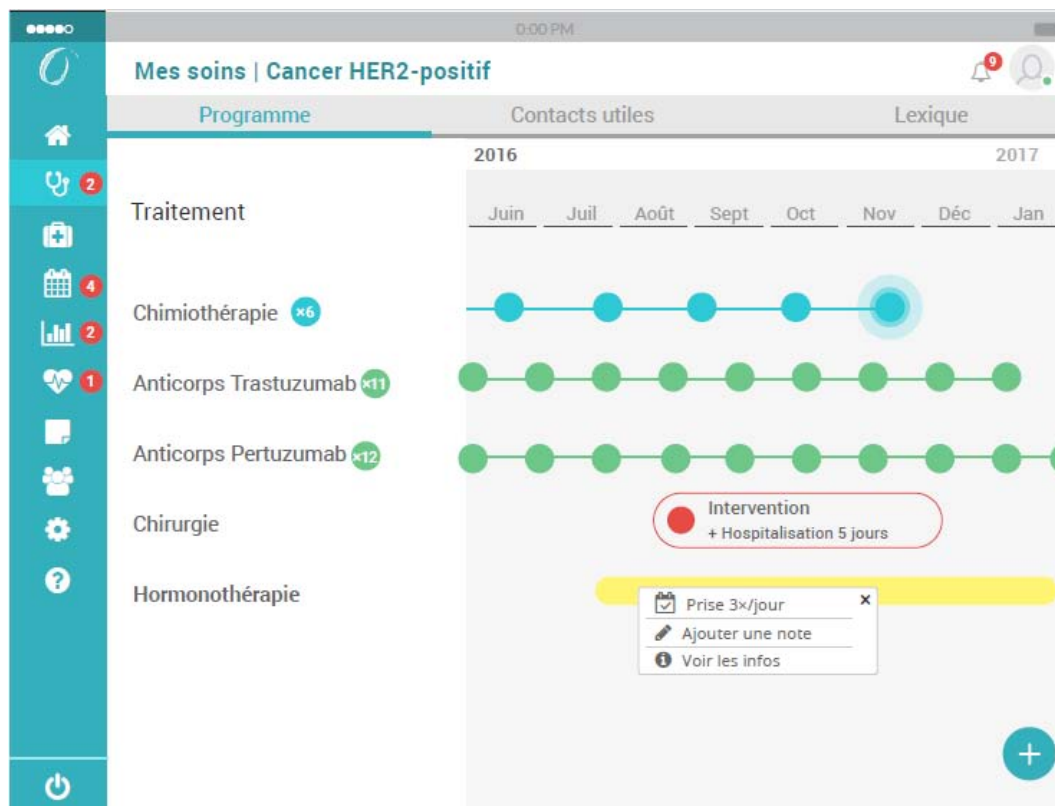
0:00 PM

Mes soins | Cancer HER2-positif

9

2
4
2
1

Programme
Contacts utiles
Lexique

2016
2017

Traitement

Juin
Juil
Août
Sept
Oct
Nov
Déc
Jan

Chimiothérapie ×6

Anticorps Trastuzumab ×11

Anticorps Pertuzumab ×12

Chirurgie

Intervention
+ Hospitalisation 5 jours

Hormonothérapie

Prise 3×/jour
×
Ajouter une note
Voir les infos

+